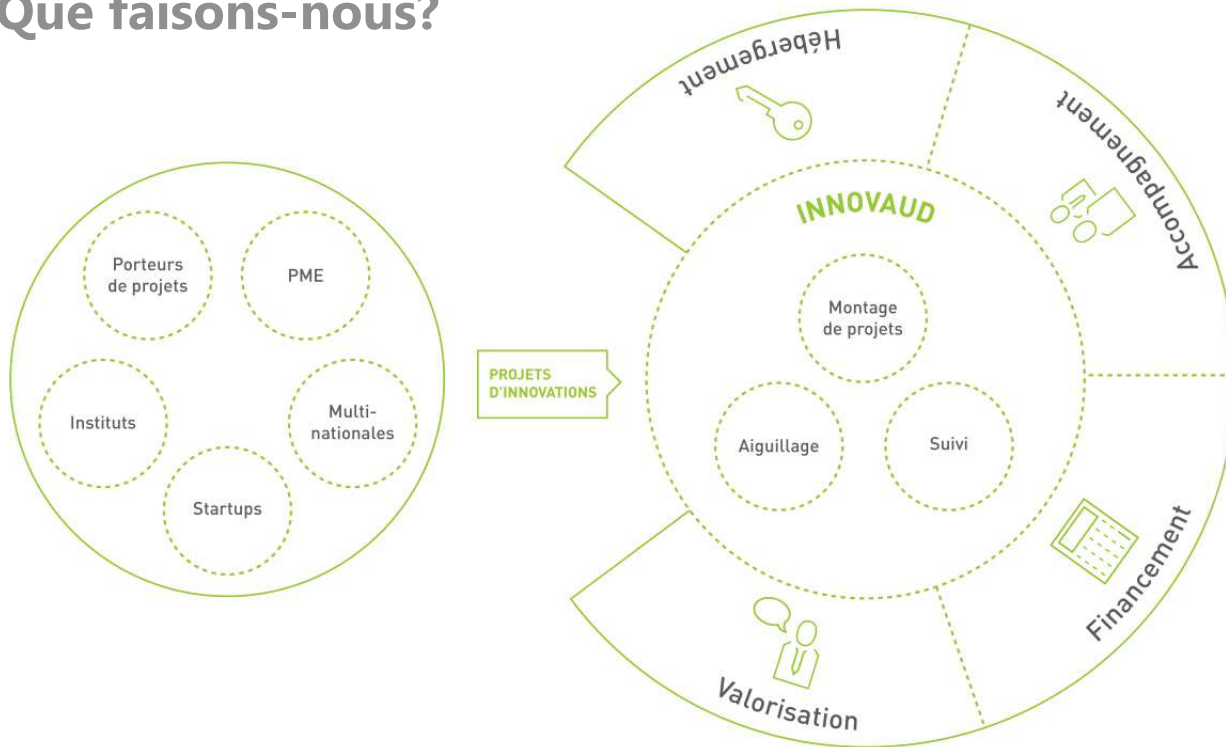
Que faisons-nous?

Porteurs de projets

PME

Instituts

Multi-nationales

Startups

PROJETS D'INNOVATIONS

Hébergement

Accompagnement

INNOVAUD

Montage de projets

Aiguillage

Suivi

Financement

Valorisation